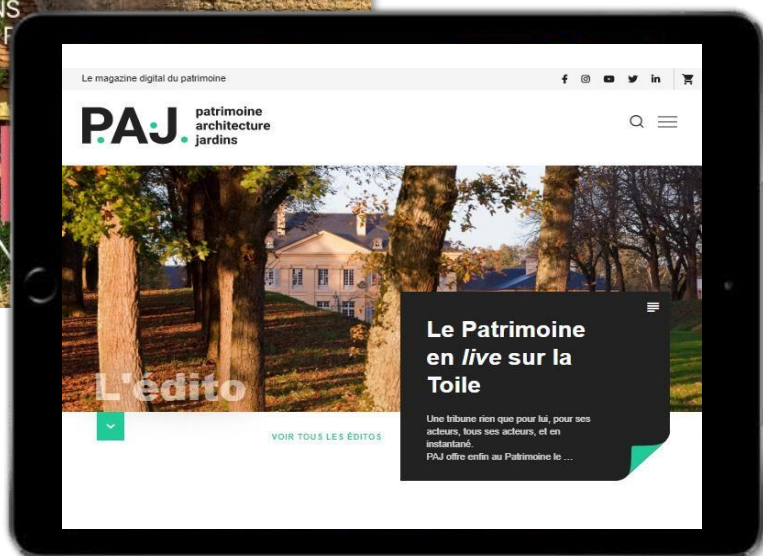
Le magazine digital du patrimoine

P.A.J. patrimoine architecture jardins

L'édito

VOIR TOUS LES ÉDITOS

Le Patrimoine en *live* sur la Toile

Une tribune rien que pour lui, pour ses acteurs, tous ses acteurs, et en instantané.
PAJ offre enfin au Patrimoine le ...